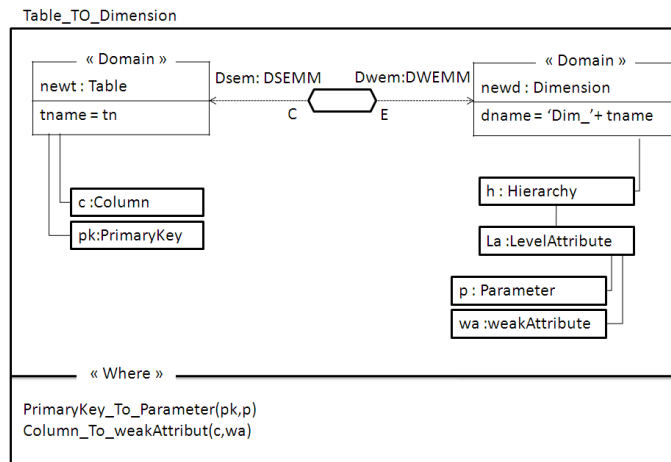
Table_TO_Dimension

« Domain »
newt : Table
tname = tn

Dsem: DSEMM
Dwem:DWEMM
C
E

« Domain »
newd : Dimension
dname = 'Dim_'+ tname

c :Column
pk:PrimaryKey

h : Hierarchy
La :LevelAttribute
p : Parameter
wa :weakAttribute

« Where »

PrimaryKey_To_Parameter(pk,p)
Column_To_weakAttribut(c,wa)